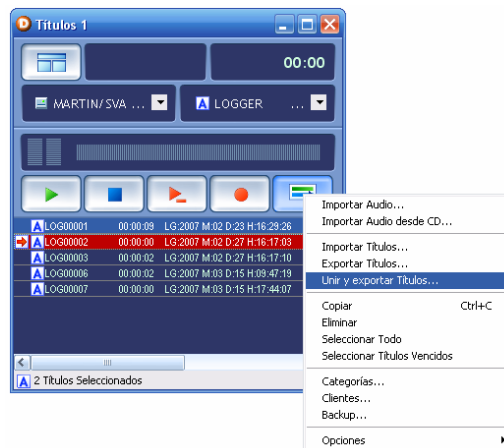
Titulos 1

00:00

MARTIN/SVA ...

LOGGER ...

| | | | |
|---|---|---|---|
| A | LOG00001 | 00:00:09 | LG:2007 M:02 D:23 H:16:29:26 |
| A | LOG00002 | 00:00:00 | LG:2007 M:02 D:27 H:16:17:03 |
| A | LOG00003 | 00:00:02 | LG:2007 M:02 D:27 H:16:17:10 |
| A | LOG00006 | 00:00:02 | LG:2007 M:03 D:15 H:09:47:19 |
| A | LOG00007 | 00:00:02 | LG:2007 M:03 D:15 H:17:44:07 |

2 Titulos Seleccionados

Importar Audio...
Importar Audio desde CD...
Importar Titulos...
Exportar Titulos...
Unir y exportar Titulos...
Copiar Ctrl+C
Eliminar
Seleccionar Todo
Seleccionar Titulos Vencidos
Categorías...
Clientes...
Backup...
Opciones